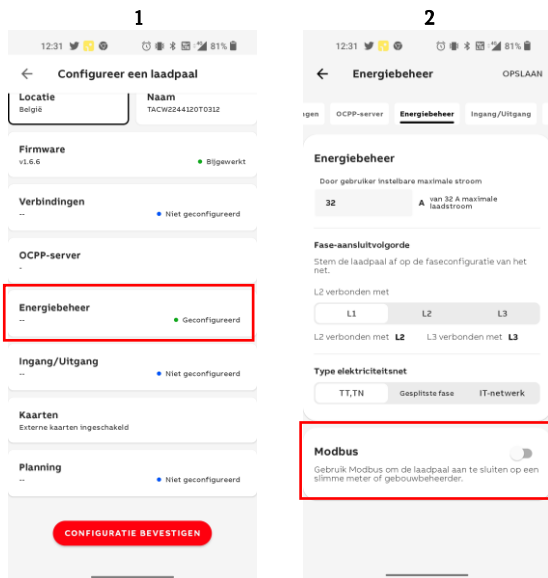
1

12:31 81%

← Configureer een laadpaal

Locatie
België

Naam
TACW2244120T0312

Firmware
v1.6.6
● Bijgewerkt

Verbindingen
--
● Niet geconfigureerd

OCPP-server
-

Energiebeheer
--
● Geconfigureerd

Ingang/Uitgang
--
● Niet geconfigureerd

Kaarten
Externe kaarten ingeschakeld

Planning
--
● Niet geconfigureerd

CONFIGURATIE BEVESTIGEN

2

12:31 81%

← Energiebeheer OPSLAAN

ngen OCPP-server Energiebeheer Ingang/Uitgang

Energiebeheer

Door gebruiker instelbare maximale stroom

32 A van 32 A maximale laadstroom

Fase-aansluitvolgorde

Stem de laadpaal af op de faseconfiguratie van het net.

L2 verbonden met

L1 L2 L3

L2 verbonden met L2 L3 verbonden met L3

Type elektriciteitsnet

TT,TN Gesplitste fase IT-netwerk

Modbus

Gebruik Modbus om de laadpaal aan te sluiten op een slimme meter of gebouwbeheerder.